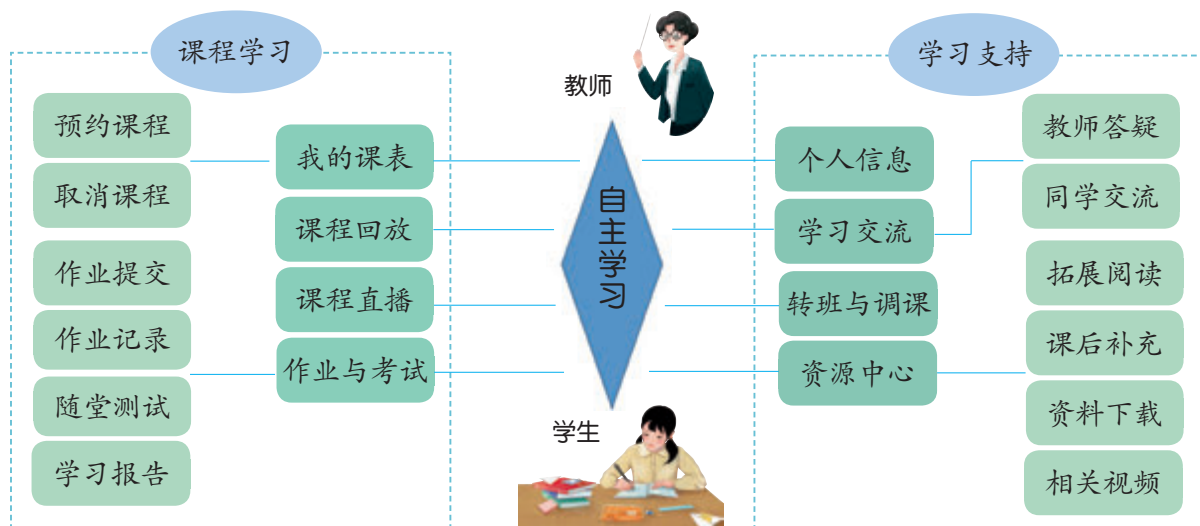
课程学习

预约课程
取消课程
作业提交
作业记录
随堂测试
学习报告

我的课表
课程回放
课程直播
作业与考试

教师
自主学习
学生

学习支持

个人信息
学习交流
转班与调课
资源中心

教师答疑
同学交流
拓展阅读
课后补充
资料下载
相关视频